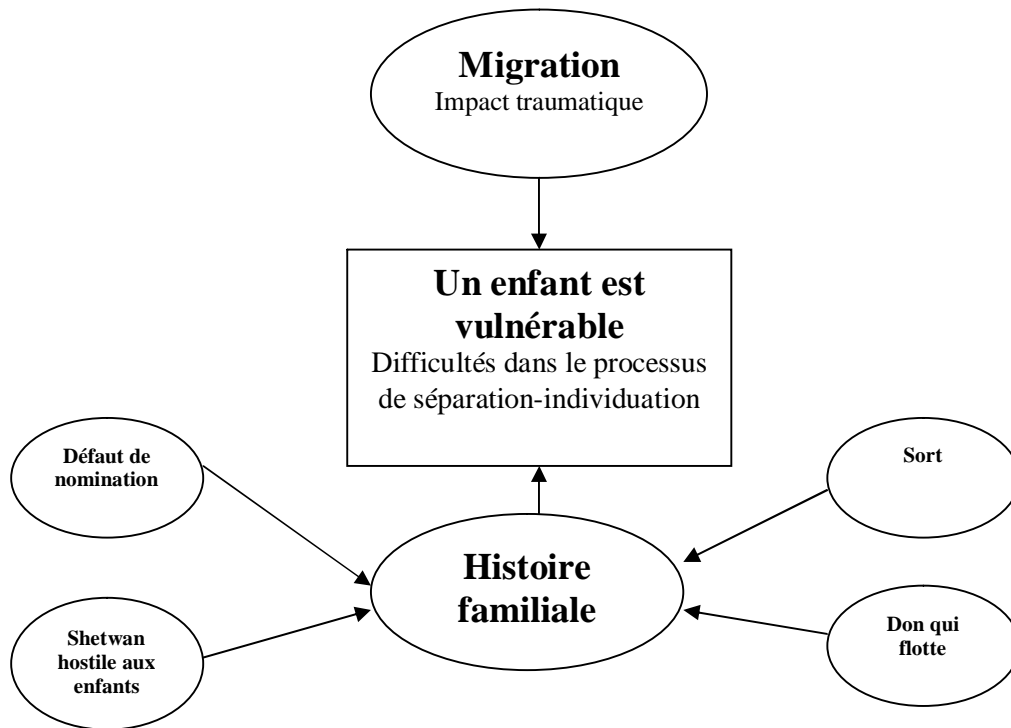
Migration
Impact traumatique

Un enfant est vulnérable
Difficultés dans le processus de séparation-individuation

Défaut de nomination

Sort

Histoire familiale

Shetwan hostile aux enfants

Don qui flotte